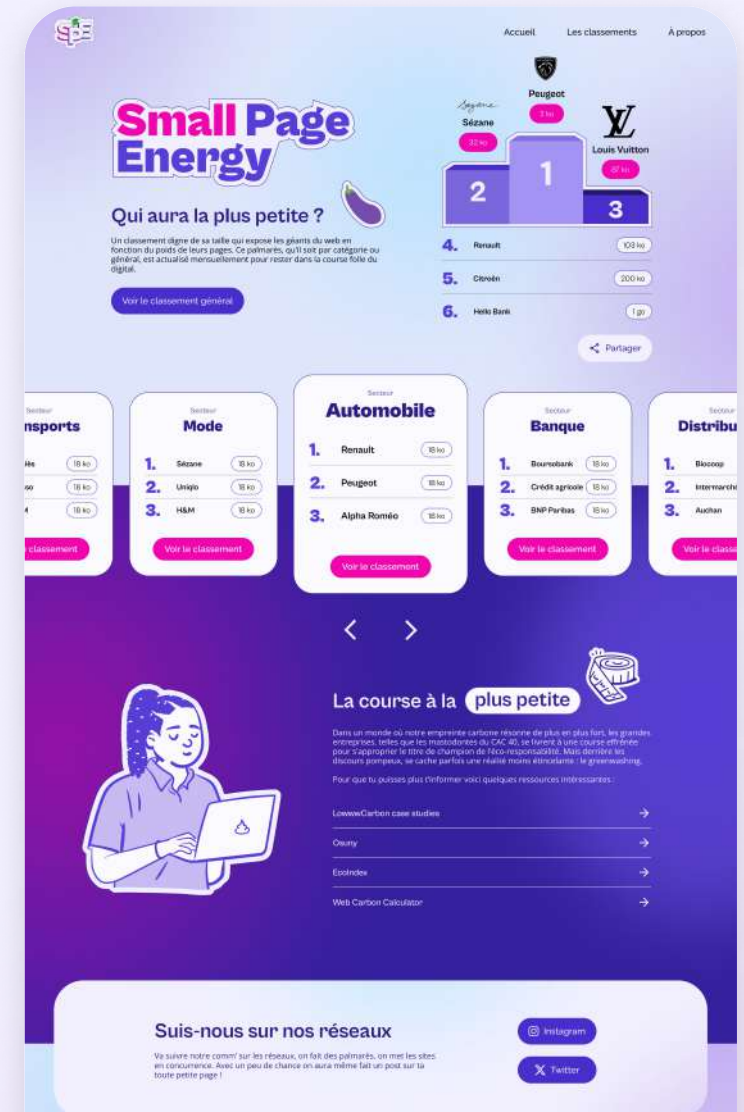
SPE

Accueil Les classements A propos

Small Page Energy

Qui aura la plus petite ?

Un classement digne de sa taille qui expose les géants du web en fonction du poids de leurs pages. Ce palmarès, qu'il soit par catégorie ou général, est actualisé mensuellement pour rester dans la course folle du digital.

Voir le classement général

Sézane
Sézane
32 ko

Peugeot
3 ko

LV
Louis Vuitton
87 ko

2 1 3

4. Renault 103 ko
5. Citroën 200 ko
6. Hello Bank 1 go

Partager

Secteur
nsports
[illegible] 18 ko
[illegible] 18 ko
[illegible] 18 ko
classement

Secteur
Mode
1. Sézane 18 ko
2. Uniqlo 18 ko
3. H&M 18 ko
Voir le classement

Secteur
Automobile
1. Renault 18 ko
2. Peugeot 18 ko
3. Alpha Roméo 18 ko
Voir le classement

Secteur
Banque
1. Boursobank 18 ko
2. Crédit agricole 18 ko
3. BNP Paribas 18 ko
Voir le classement

Secteur
Distribu
1. Biocoop
2. Intermarché
3. Auchan
Voir le classe

La course à la plus petite

Dans un monde où notre empreinte carbone résonne de plus en plus fort, les grandes entreprises, telles que les mastodontes du CAC 40, se livrent à une course effrénée pour s'approprier le titre de champion de l'éco-responsabilité. Mais derrière les discours pompeux, se cache parfois une réalité moins étincelante : le greenwashing.

Pour que tu puisses plus t'informer voici quelques ressources intéressantes :

Lowww.Carbon case studies
Osuny
EcoIndex
Web Carbon Calculator

Suis-nous sur nos réseaux

Va suivre notre comm' sur les réseaux, on fait des palmarès, on met les sites en concurrence. Avec un peu de chance on aura même fait un post sur ta toute petite page !

Instagram
Twitter